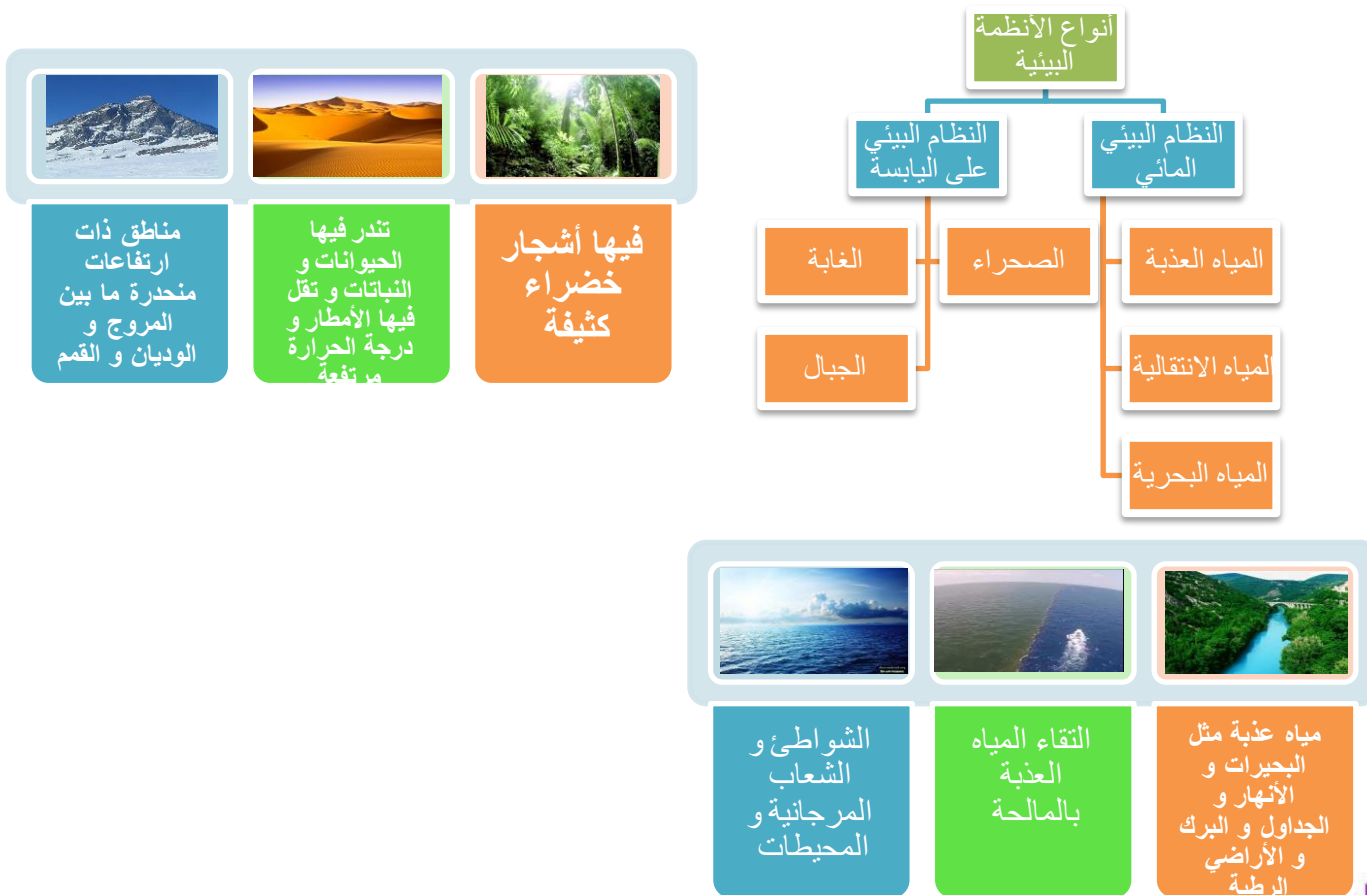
أنواع الأنظمة البيئية

النظام البيئي المائي

النظام البيئي على اليابسة

المياه العذبة

المياه الانتقالية

المياه البحرية

الصحراء

الغابة

الجبال

فيها أشجار خضراء كثيفة

تندر فيها الحيوانات و النباتات و تقل فيها الأمطار و درجة الحرارة مرتفعة

مناطق ذات ارتفاعات منحدرة ما بين المروج و الوديان و القمم

مياه عذبة مثل البحيرات و الأنهار و الجداول و البرك و الأراضي الرطبة

التقاء المياه العذبة بالمالحة

الشواطئ و الشعاب المرجانية و المحيطات